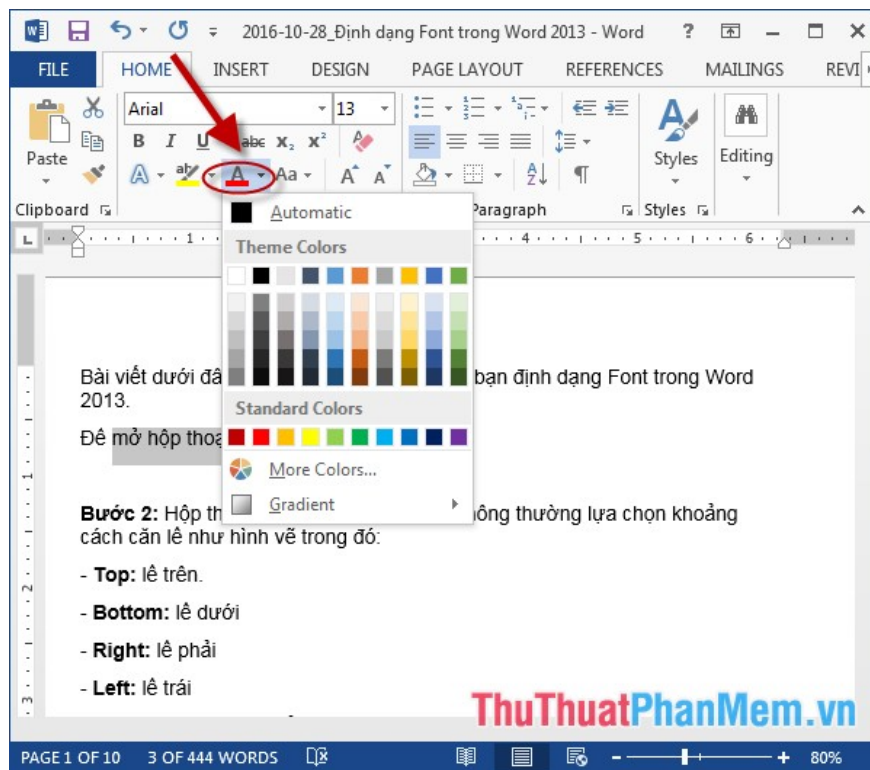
2016-10-28_Định dạng Font trong Word 2013 - Word ? — ☐ ✕

FILE HOME INSERT DESIGN PAGE LAYOUT REFERENCES MAILINGS REVI

Arial 13

B I U abc $x_2$ $x^2$

Paste

Clipboard

Aa A A

Paragraph

Styles

Editing

Styles

Automatic

Theme Colors

Standard Colors

More Colors...

Gradient

1 2 4 5 6

Bài viết dưới đâ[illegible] bạn định dạng Font trong Word 2013.

Để mở hộp thoạ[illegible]

Bước 2: Hộp th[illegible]ông thường lựa chọn khoảng cách căn lề như hình vẽ trong đó:

- Top: lề trên.

- Bottom: lề dưới

- Right: lề phải

- Left: lề trái

ThuThuatPhanMem.vn

PAGE 1 OF 10 3 OF 444 WORDS 80%